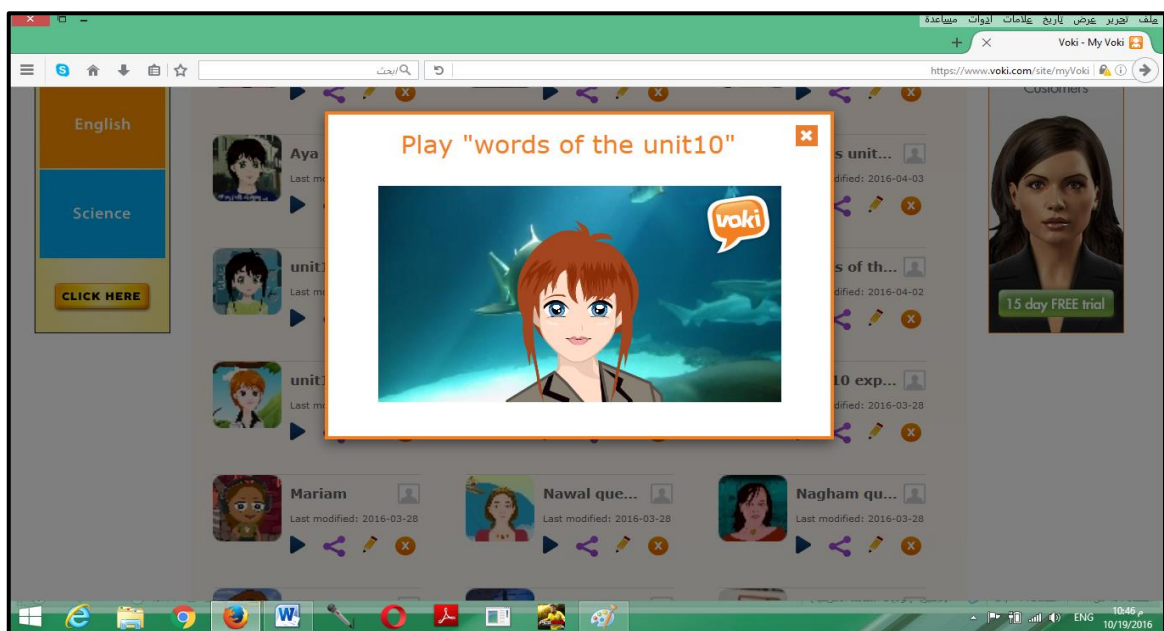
ملف تحرير عرض تأريخ علامات أدوات مساعدة

Voki - My Voki

https://www.voki.com/site/myVoki

ابحث

English

Science

CLICK HERE

Customers

15 day FREE trial

Aya

Last mo

unit1

Last mo

unit1

Last mo

s unit...

dified: 2016-04-03

s of th...

dified: 2016-04-02

10 exp...

dified: 2016-03-28

Play "words of the unit10"

voki

Mariam

Last modified: 2016-03-28

Nawal que...

Last modified: 2016-03-28

Nagham qu...

Last modified: 2016-03-28

ENG

10:46 م

10/19/2016